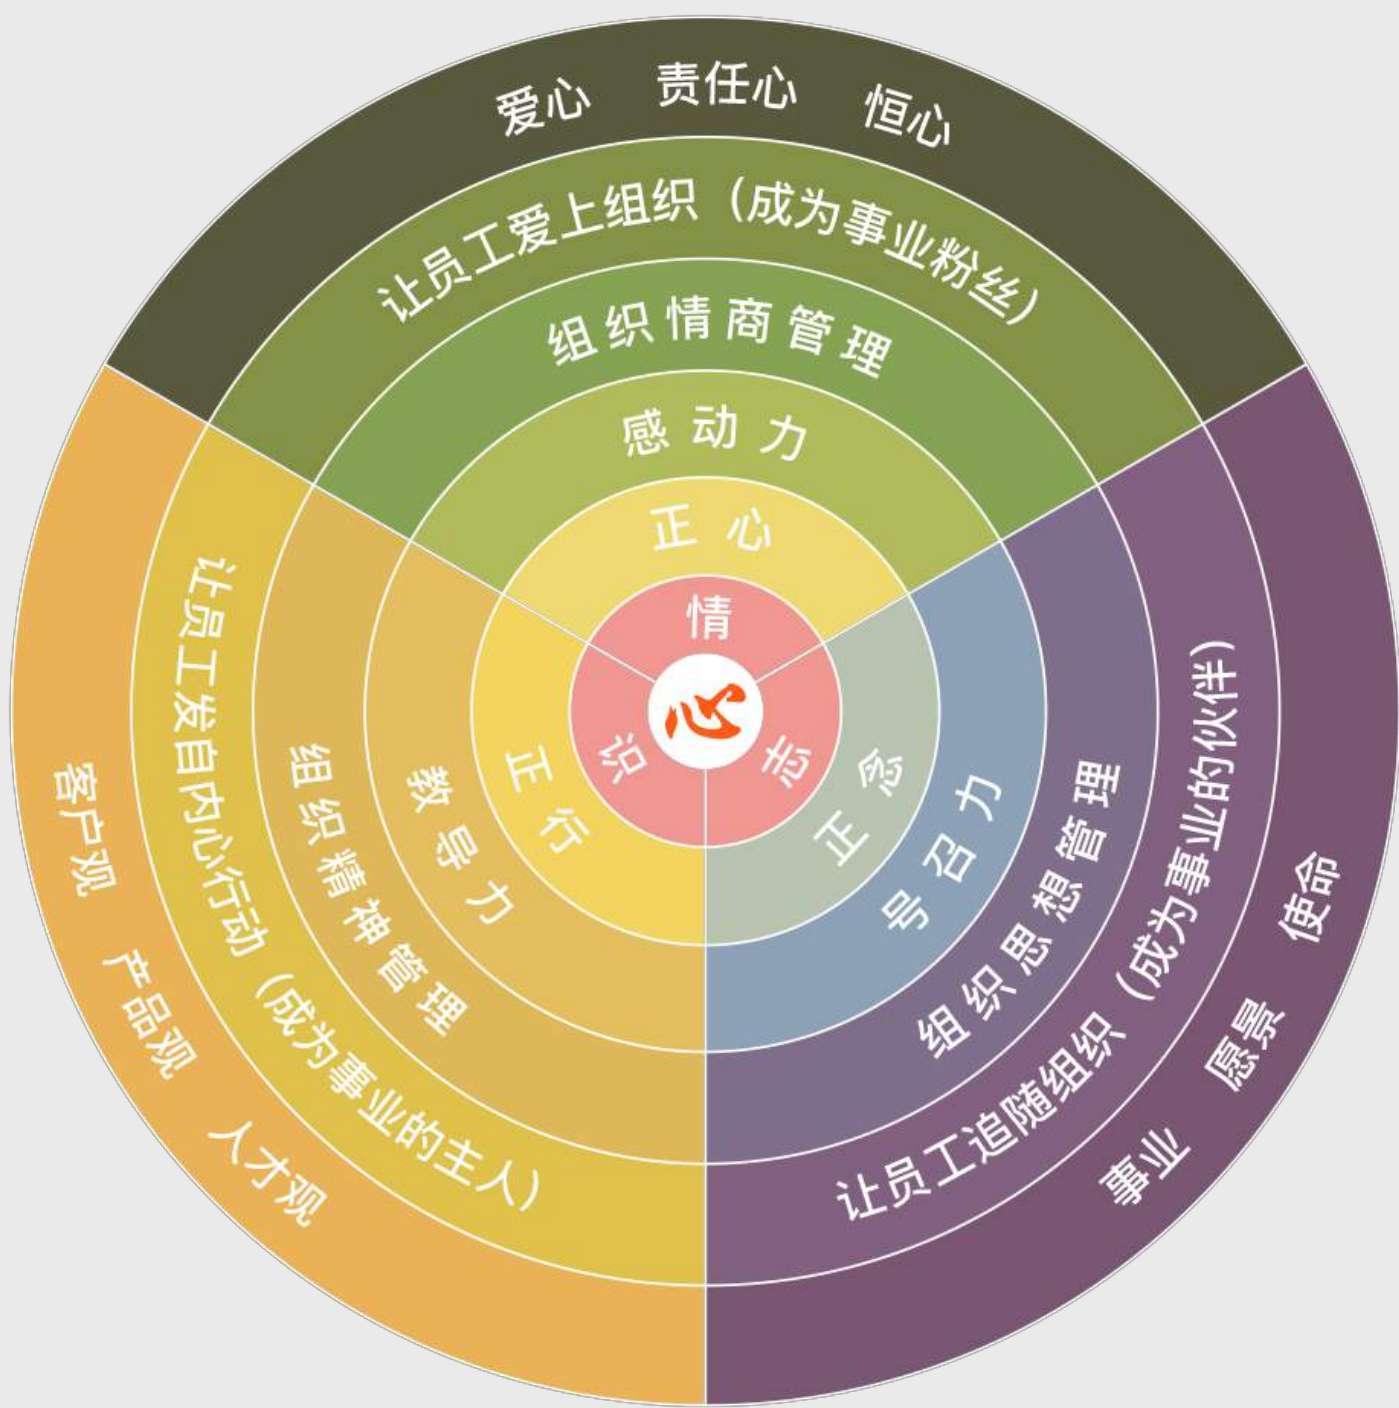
爱心 责任心 恒心

让员工爱上组织（成为事业粉丝）

组织情商管理

感动力

正心

情

心

识

志

正行

正念

教导力

号召力

组织精神管理

组织思想管理

让员工发自内心行动（成为事业的主人）

让员工追随组织（成为事业的伙伴）

客户观 产品观 人才观

事业 愿景 使命